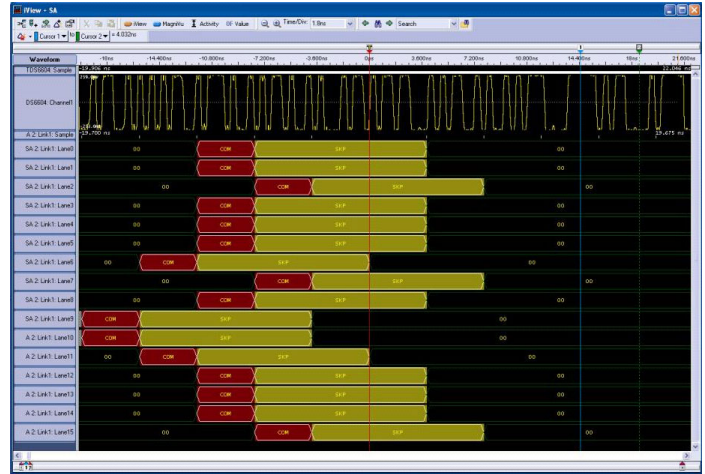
iView - SA

View MagniVu Activity Value Time/Div: 1.8ns Search

Cursor 1 Cursor 2 = 4.032ns

Waveform

-18ns -14.400ns -10.800ns -7.200ns -3.600ns 0ps 3.600ns 7.200ns 10.800ns 14.400ns 18ns 21.600ns

TDS6604: Sample

DS6604: Channel1

A 2: Link1: Sample

SA 2: Link1: Lane0 00 COM SKP 00

SA 2: Link1: Lane1 00 COM SKP 00

SA 2: Link1: Lane2 00 COM SKP 00

SA 2: Link1: Lane3 00 COM SKP 00

SA 2: Link1: Lane4 00 COM SKP 00

SA 2: Link1: Lane5 00 COM SKP 00

SA 2: Link1: Lane6 00 COM SKP 00

SA 2: Link1: Lane7 00 COM SKP 00

SA 2: Link1: Lane8 00 COM SKP 00

SA 2: Link1: Lane9 COM SKP 00

A 2: Link1: Lane10 COM SKP 00

A 2: Link1: Lane11 00 COM SKP 00

A 2: Link1: Lane12 00 COM SKP 00

A 2: Link1: Lane13 00 COM SKP 00

A 2: Link1: Lane14 00 COM SKP 00

A 2: Link1: Lane15 00 COM SKP 00